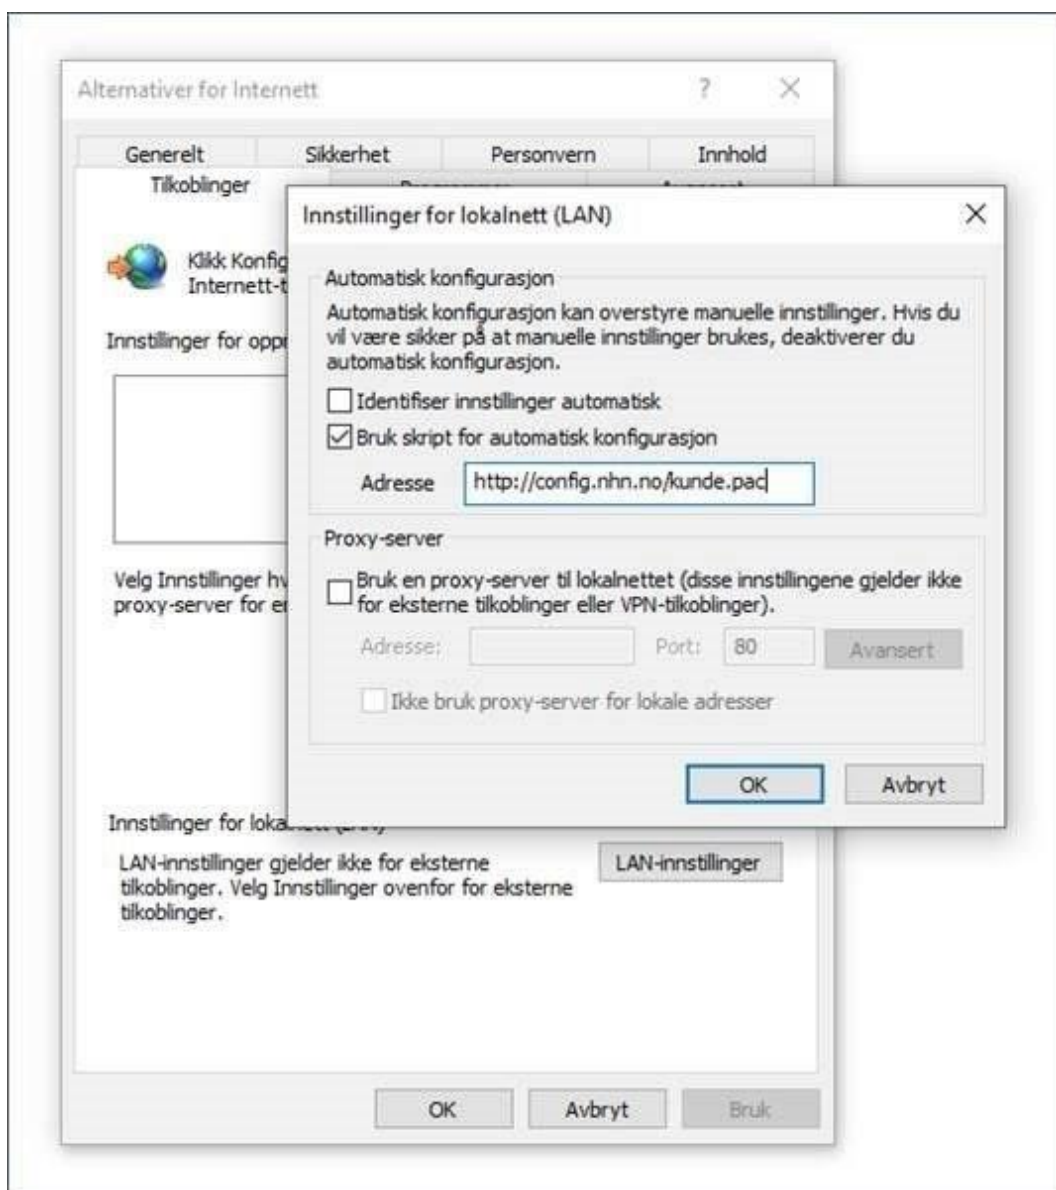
Alternativer for Internett ? ×

Generelt Sikkerhet Personvern Innhold
Tilkoblinger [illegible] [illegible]

Klikk Konfig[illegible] Internett-t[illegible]

Innstillinger for opp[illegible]

Velg Innstillinger hv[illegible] proxy-server for e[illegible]

Innstillinger for lok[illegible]

LAN-innstillinger gjelder ikke for eksterne tilkoblinger. Velg Innstillinger ovenfor for eksterne tilkoblinger.

LAN-innstillinger

OK Avbryt Bruk

Innstillinger for lokalnett (LAN) ×

Automatisk konfigurasjon

Automatisk konfigurasjon kan overstyre manuelle innstillinger. Hvis du vil være sikker på at manuelle innstillinger brukes, deaktiverer du automatisk konfigurasjon.

Identifiser innstillinger automatisk

Bruk skript for automatisk konfigurasjon

Adresse http://config.nhn.no/kunde.pac

Proxy-server

Bruk en proxy-server til lokalnettet (disse innstillingene gjelder ikke for eksterne tilkoblinger eller VPN-tilkoblinger).

Adresse: Port: 80 Avansert

Ikke bruk proxy-server for lokale adresser

OK Avbryt